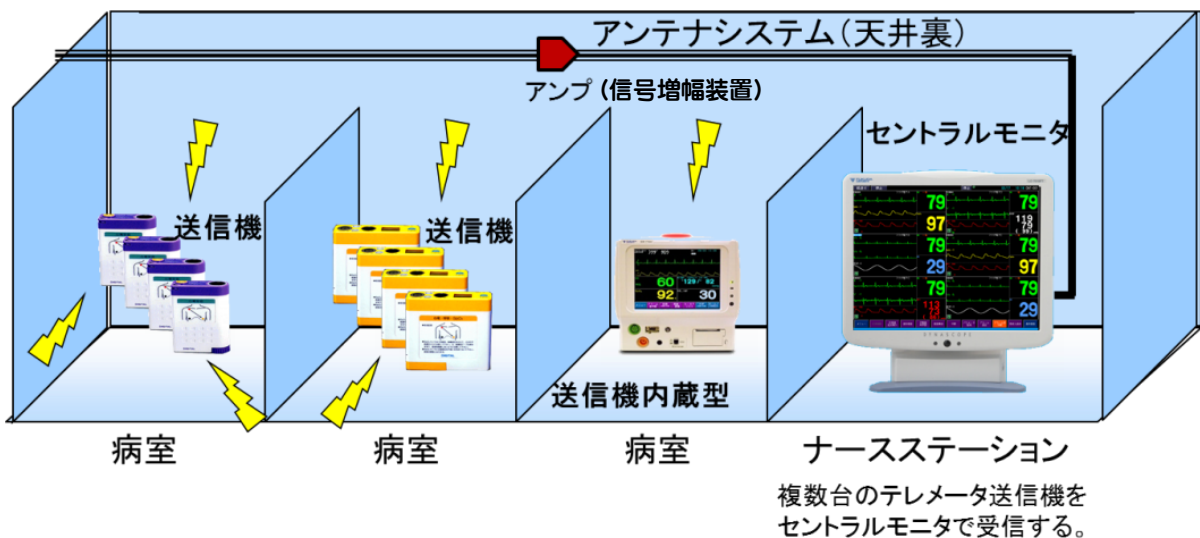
アンテナシステム（天井裏）

アンプ（信号増幅装置）

セントラルモニタ

送信機

送信機

送信機内蔵型

60
92
129
30

79
97
79
29
79
113

79
119
79
97
79
29

病室

病室

病室

ナースステーション

複数台のテレメータ送信機をセントラルモニタで受信する。